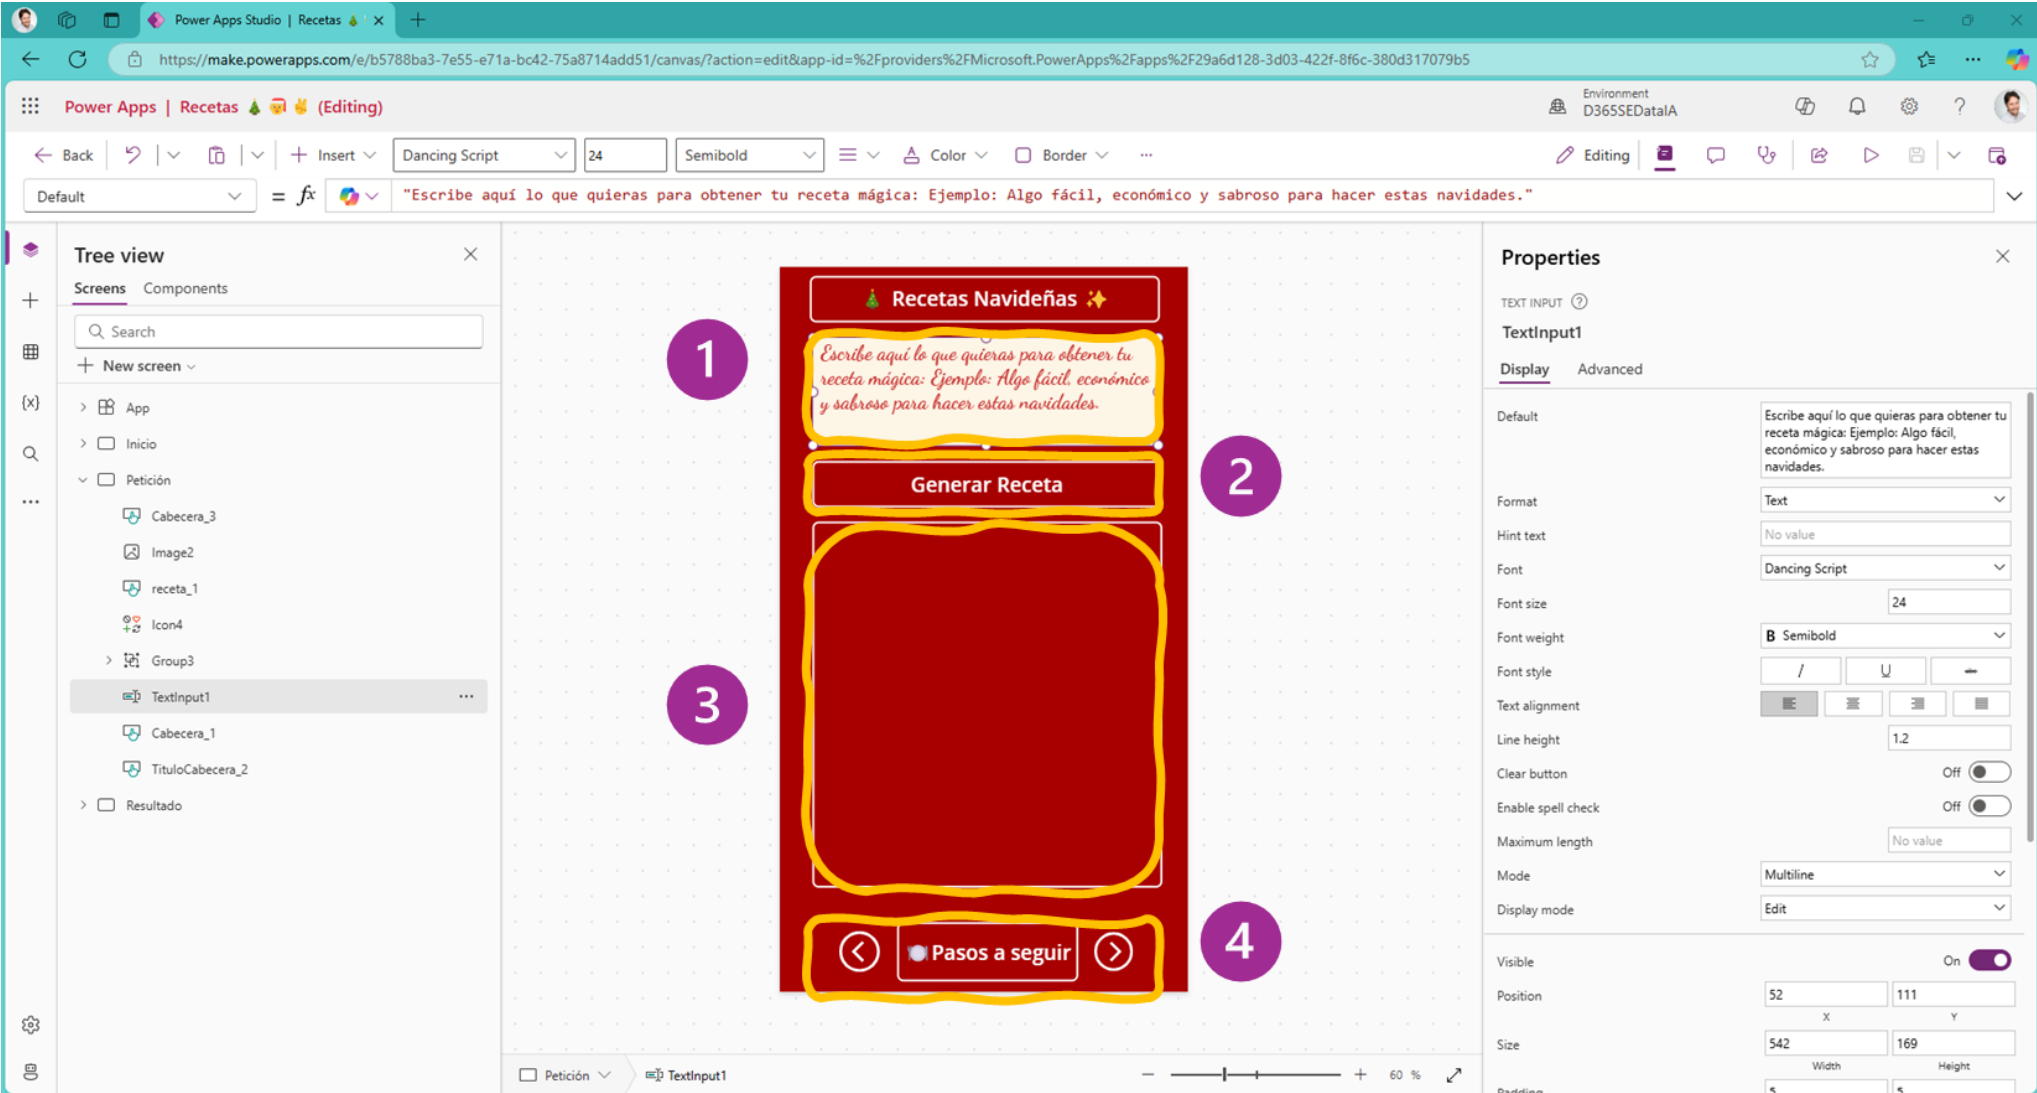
Power Apps Studio | Recetas

https://make.powerapps.com/e/b5788ba3-7e55-e71a-bc42-75a8714add51/canvas/?action=edit&app-id=%2Fproviders%2FMicrosoft.PowerApps%2Fapps%2F29a6d128-3d03-422f-8f6c-380d317079b5

Power Apps | Recetas 🎄🎅✌ (Editing)

Environment
D365SEDataIA

Back | Insert | Dancing Script | 24 | Semibold | Color | Border | ... | Editing

Default = fx "Escribe aquí lo que quieras para obtener tu receta mágica: Ejemplo: Algo fácil, económico y sabroso para hacer estas navidades."

Tree view
Screens Components
Search
New screen
App
Inicio
Petición
Cabecera_3
Image2
receta_1
Icon4
Group3
TextInput1
Cabecera_1
TituloCabecera_2
Resultado

🎄 Recetas Navideñas ✨
Escribe aquí lo que quieras para obtener tu receta mágica: Ejemplo: Algo fácil, económico y sabroso para hacer estas navidades.
Generar Receta
Pasos a seguir

1
2
3
4

Properties
TEXT INPUT
TextInput1
Display Advanced

| Default | Escribe aquí lo que quieras para obtener tu receta mágica: Ejemplo: Algo fácil, económico y sabroso para hacer estas navidades. |
|---|---|
| Format | Text |
| Hint text | No value |
| Font | Dancing Script |
| Font size | 24 |
| Font weight | B Semibold |
| Font style | / U — |
| Text alignment | |
| Line height | 1.2 |
| Clear button | Off |
| Enable spell check | Off |
| Maximum length | No value |
| Mode | Multiline |
| Display mode | Edit |
| Visible | On |
| Position | 52 111 (X Y) |
| Size | 542 169 (Width Height) |
| Padding | 5 5 |

Petición | TextInput1 | 60 %